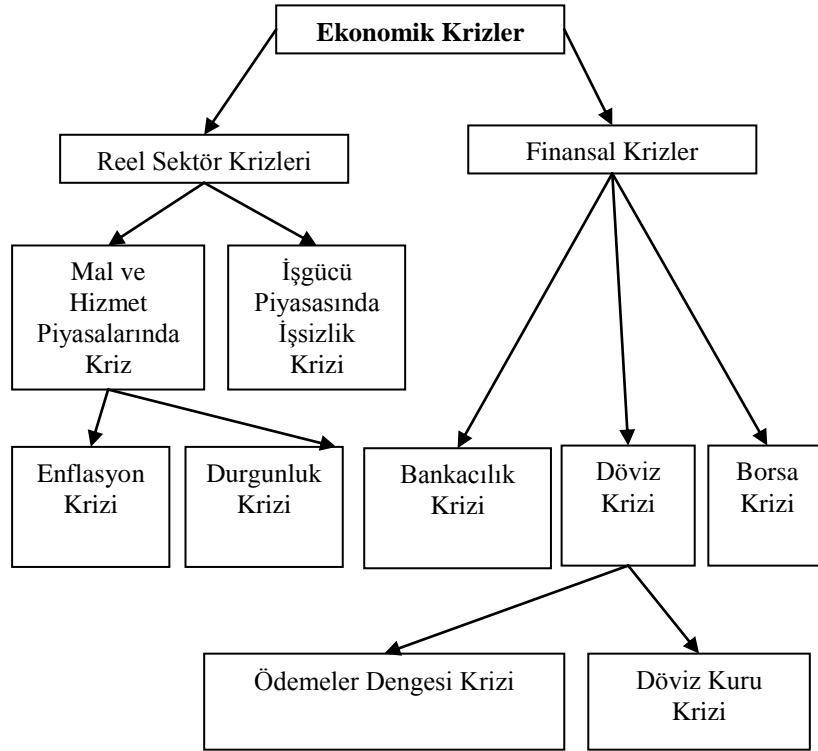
Ekonomik Krizler

Reel Sektör Krizleri

Finansal Krizler

Mal ve Hizmet Piyasalarında Kriz

İşgücü Piyasasında İşsizlik Krizi

Enflasyon Krizi

Durgunluk Krizi

Bankacılık Krizi

Döviz Krizi

Borsa Krizi

Ödemeler Dengesi Krizi

Döviz Kuru Krizi